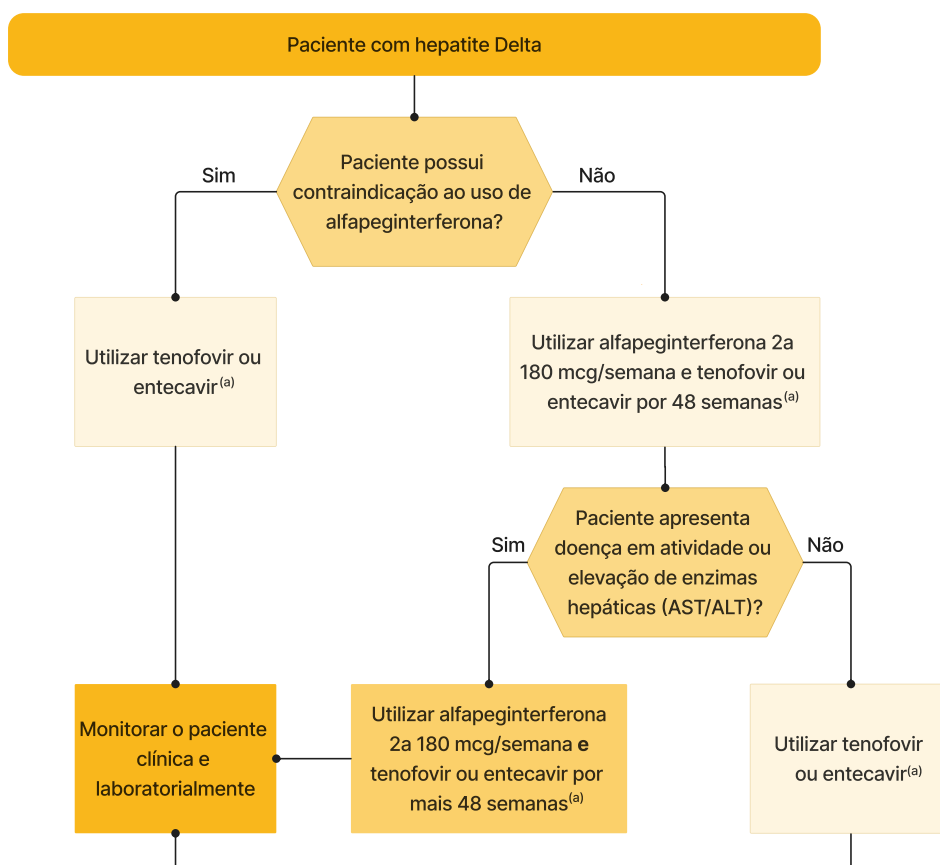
Paciente com hepatite Delta

Paciente possui contraindicação ao uso de alfapeginterferona?

Sim

Não

Utilizar tenofovir ou entecavir$^{(a)}$

Utilizar alfapeginterferona 2a 180 mcg/semana e tenofovir ou entecavir por 48 semanas$^{(a)}$

Paciente apresenta doença em atividade ou elevação de enzimas hepáticas (AST/ALT)?

Sim

Não

Monitorar o paciente clínica e laboratorialmente

Utilizar alfapeginterferona 2a 180 mcg/semana **e** tenofovir ou entecavir por mais 48 semanas$^{(a)}$

Utilizar tenofovir ou entecavir$^{(a)}$